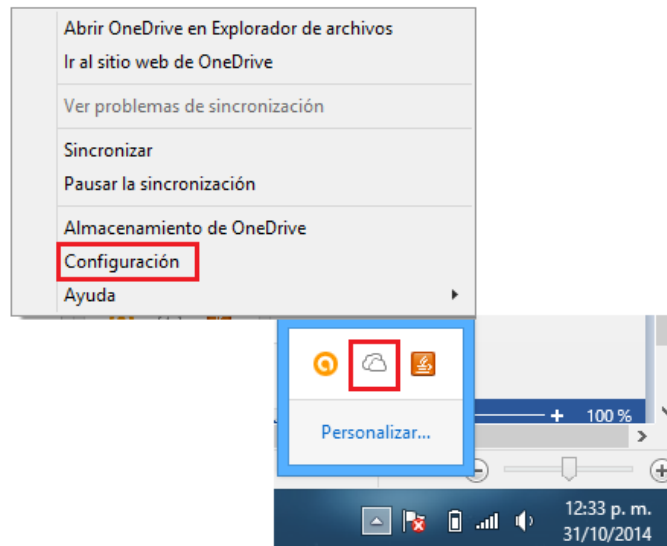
Abrir OneDrive en Explorador de archivos
Ir al sitio web de OneDrive
Ver problemas de sincronización
Sincronizar
Pausar la sincronización
Almacenamiento de OneDrive
Configuración
Ayuda

Personalizar...

100 %

12:33 p. m.
31/10/2014